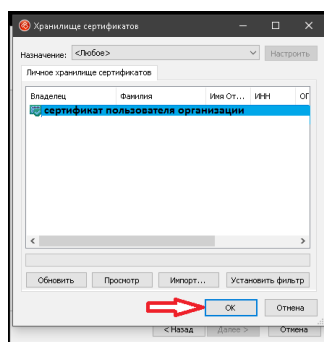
Хранилище сертификатов

Назначение: <Любое> Настроить

Личное хранилище сертификатов

| Владелец | Фамилия | Имя От... | ИНН | ОГ |
|---|---|---|---|---|
| сертификат пользователя организации | | | | |

Обновить Просмотр Импорт... Установить фильтр

ОК Отмена

< Назад Далее > Отмена